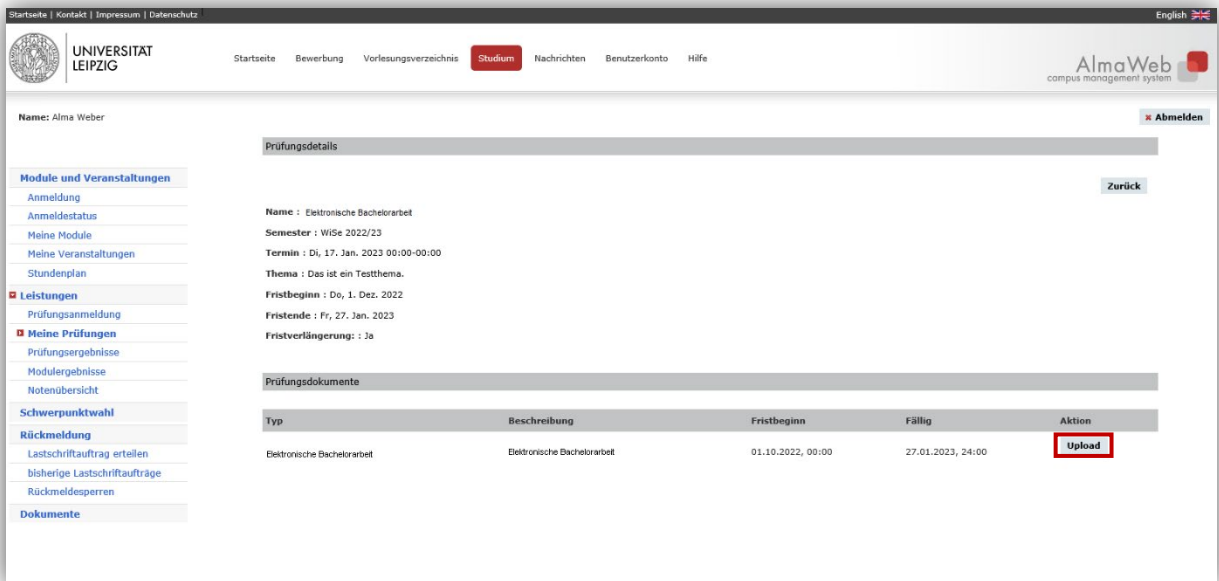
Startseite | Kontakt | Impressum | Datenschutz

English

UNIVERSITAT LEIPZIG

Startseite Bewerbung Vorlesungsverzeichnis Studium Nachrichten Benutzerkonto Hilfe

AlmaWeb
campus management system

Name: Alma Weber

Abmelden

Module und Veranstaltungen
Anmeldung
Anmeldestatus
Meine Module
Meine Veranstaltungen
Stundenplan
Leistungen
Prüfungsanmeldung
Meine Prüfungen
Prüfungsergebnisse
Modulergebnisse
Notenübersicht
Schwerpunktwahl
Rückmeldung
Lastschriftauftrag erteilen
bisherige Lastschriftaufträge
Rückmeldesperren
Dokumente

Prüfungsdetails

Zurück

Name : Elektronische Bachelorarbeit
Semester : WiSe 2022/23
Termin : Di, 17. Jan. 2023 00:00-00:00
Thema : Das ist ein Testthema.
Fristbeginn : Do, 1. Dez. 2022
Fristende : Fr, 27. Jan. 2023
Fristverlängerung: : Ja

Prüfungsdokumente

| Typ | Beschreibung | Fristbeginn | Fällig | Aktion |
|---|---|---|---|---|
| Elektronische Bachelorarbeit | Elektronische Bachelorarbeit | 01.10.2022, 00:00 | 27.01.2023, 24:00 | Upload |